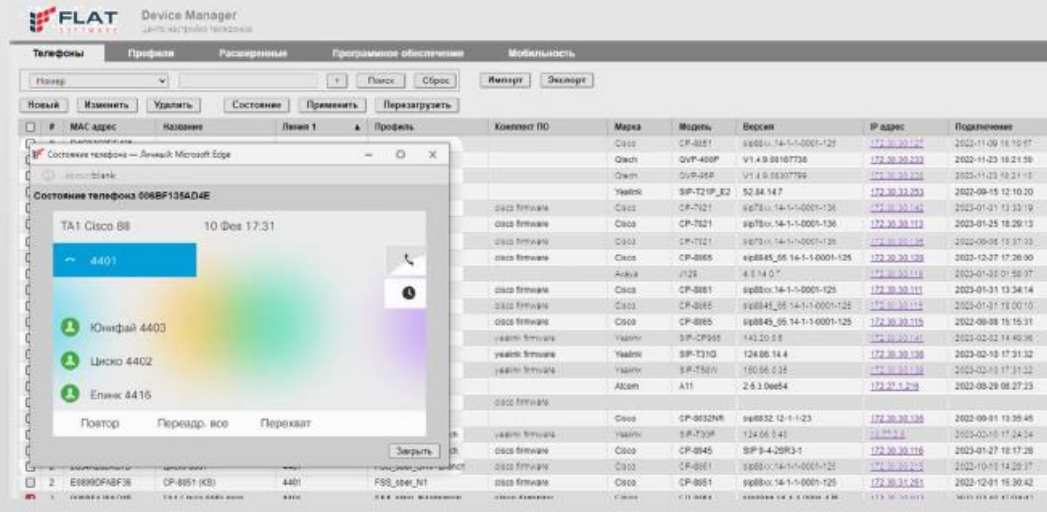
FLAT SOFTWARE Device Manager
Центр настройки телефонов

Телефоны Профили Расширенные Программное обеспечение Мобильность

Номер [+] Поиск Сброс Импорт Экспорт

Новый Изменить Удалить Состояние Применить Перезагрузить

| # | MAC адрес | Название | Линия 1 | Профиль | Комплект ПО | Марка | Модель | Версия | IP адрес | Подключение |
|---|---|---|---|---|---|---|---|---|---|---|
| | | | | | | Cisco | CP-8851 | sip88xx.14-1-1-0001-125 | 172.30.30.127 | 2022-11-09 16:10:57 |
| | | | | | | Qtech | QVP-400P | V1.4.9.00107736 | 172.30.30.233 | 2022-11-23 18:21:59 |
| | | | | | | Qtech | QVP-95P | V1.4.9.00307799 | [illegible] | 2022-11-23 18:21:10 |
| | | | | | | Yealink | SIP-T21P_E2 | 52.84.14.7 | 172.30.33.253 | 2022-09-15 12:10:20 |
| | | | | | cisco firmware | Cisco | CP-7821 | sip78xx.14-1-1-0001-136 | 172.30.30.142 | 2023-01-31 13:33:19 |
| | | | | | cisco firmware | Cisco | CP-7821 | sip78xx.14-1-1-0001-136 | 172.30.30.113 | 2023-01-25 18:29:13 |
| | | | | | cisco firmware | Cisco | CP-7821 | sip78xx.14-1-1-0001-136 | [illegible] | 2022-09-06 13:37:33 |
| | | | | | cisco firmware | Cisco | CP-8865 | sip8845_65.14-1-1-0001-125 | 172.30.30.128 | 2022-12-27 17:26:00 |
| | | | | | | Avaya | J129 | 4.0.14.0.7 | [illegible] | 2023-01-30 01:58:37 |
| | | | | | cisco firmware | Cisco | CP-8861 | sip88xx.14-1-1-0001-125 | 172.30.30.111 | 2023-01-31 13:34:14 |
| | | | | | cisco firmware | Cisco | CP-8865 | sip8845_65.14-1-1-0001-125 | 172.30.30.115 | 2023-01-31 18:00:10 |
| | | | | | cisco firmware | Cisco | CP-8865 | sip8845_65.14-1-1-0001-125 | 172.30.30.115 | 2022-08-08 15:15:31 |
| | | | | | yealink firmware | Yealink | SIP-CP960 | 143.20.0.5 | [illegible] | 2023-02-02 14:49:36 |
| | | | | | yealink firmware | Yealink | SIP-T31G | 124.86.14.4 | 172.30.30.136 | 2022-02-10 17:31:32 |
| | | | | | yealink firmware | Yealink | SIP-T58W | 150.86.0.35 | 172.30.30.138 | 2023-02-10 17:31:22 |
| | | | | | | Alcom | A11 | 2.6.3.0ee54 | 172.27.1.219 | 2022-08-29 08:27:23 |
| | | | | | cisco firmware | | | | | |
| | | | | | | Cisco | CP-6832NR | sip6832.12-1-1-23 | 172.30.30.135 | 2022-08-01 13:35:45 |
| | | | | | yealink firmware | Yealink | SIP-T33P | 124.86.0.40 | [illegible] | 2023-02-10 17:24:24 |
| | | | | | cisco firmware | Cisco | CP-8845 | SIP8-4-2SR3-1 | 172.30.30.116 | 2023-01-27 18:17:28 |
| 2 | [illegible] | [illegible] | 4401 | FSS_sber_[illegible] | cisco firmware | Cisco | CP-8861 | sip88xx.14-1-1-0001-125 | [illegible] | 2022-10-10 14:28:37 |
| 2 | E0899DFABF36 | CP-8851 (KB) | 4401 | FSS_sber_N1 | cisco firmware | Cisco | CP-8851 | sip88xx.14-1-1-0001-125 | 172.30.31.251 | 2022-12-01 15:30:42 |

Состояние телефона — Личный: Microsoft Edge
about:blank
Состояние телефона 006BF135AD4E
TA1 Cisco 88 10 Фев 17:31
4401
Юнифай 4403
Циско 4402
Еланк 4416
Повтор Переадр. все Перехват
Закрыть